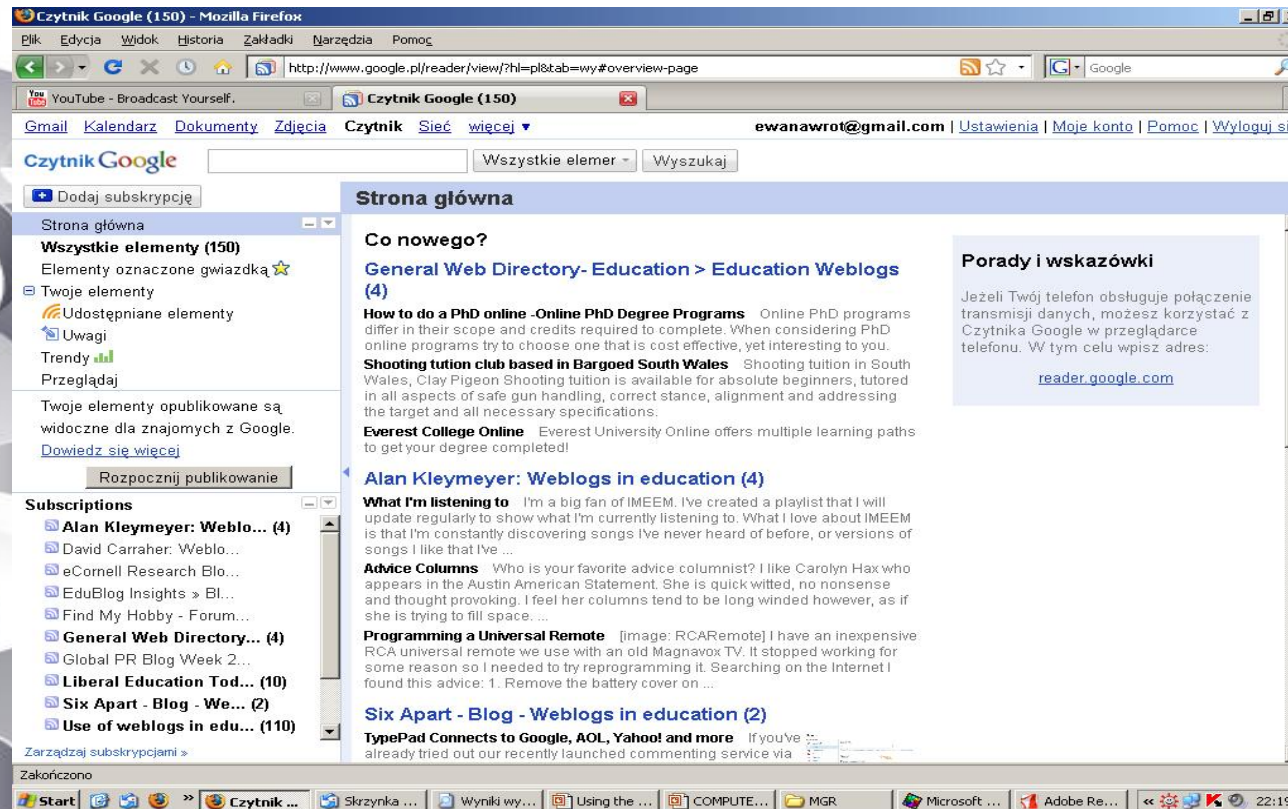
Czytnik Google (150) - Mozilla Firefox

Plik Edycja Widok Historia Zakładki Narzędzia Pomoc

http://www.google.pl/reader/view/?hl=pl&tab=wy#overview-page

Google

YouTube - Broadcast Yourself.

Czytnik Google (150)

Gmail Kalendarz Dokumenty Zdjęcia Czytnik Sieć więcej ▾

ewanawrot@gmail.com | Ustawienia | Moje konto | Pomoc | Wyloguj si

Czytnik Google

Wszystkie elemer

Wyszukaj

Dodaj subskrypcję

Strona główna

Strona główna

Wszystkie elementy (150)

Elementy oznaczone gwiazdką

Twoje elementy

Udostępniane elementy

Uwagi

Trendy

Przeglądaj

Twoje elementy opublikowane są widoczne dla znajomych z Google.

Dowiedz się więcej

Rozpocznij publikowanie

Subscriptions

Alan Kleymeyer: Weblo... (4)

David Carraher: Weblo...

eCornell Research Blo...

EduBlog Insights » Bl...

Find My Hobby - Forum...

General Web Directory... (4)

Global PR Blog Week 2...

Liberal Education Tod... (10)

Six Apart - Blog - We... (2)

Use of weblogs in edu... (110)

Zarządzaj subskrypcjami »

Co nowego?

General Web Directory- Education > Education Weblogs (4)

How to do a PhD online -Online PhD Degree Programs Online PhD programs differ in their scope and credits required to complete. When considering PhD online programs try to choose one that is cost effective, yet interesting to you.

Shooting tution club based in Bargoed South Wales Shooting tuition in South Wales, Clay Pigeon Shooting tuition is available for absolute beginners, tutored in all aspects of safe gun handling, correct stance, alignment and addressing the target and all necessary specifications.

Everest College Online Everest University Online offers multiple learning paths to get your degree completed!

Alan Kleymeyer: Weblogs in education (4)

What I'm listening to I'm a big fan of IMEEM. I've created a playlist that I will update regularly to show what I'm currently listening to. What I love about IMEEM is that I'm constantly discovering songs I've never heard of before, or versions of songs I like that I've ...

Advice Columns Who is your favorite advice columnist? I like Carolyn Hax who appears in the Austin American Statement. She is quick witted, no nonsense and thought provoking. I feel her columns tend to be long winded however, as if she is trying to fill space. ...

Programming a Universal Remote [image: RCARemote] I have an inexpensive RCA universal remote we use with an old Magnavox TV. It stopped working for some reason so I needed to try reprogramming it. Searching on the Internet I found this advice: 1. Remove the battery cover on ...

Six Apart - Blog - Weblogs in education (2)

TypePad Connects to Google, AOL, Yahoo! and more If you've already tried out our recently launched commenting service via

Porady i wskazówki

Jeżeli Twój telefon obsługuje połączenie transmisji danych, możesz korzystać z Czytnika Google w przeglądarce telefonu. W tym celu wpisz adres:

reader.google.com

Zakończono

Start Czytnik ... Skrzynka ... Wyniki wy... Using the ... COMPUTE... MGR Microsoft ... Adobe Re... 22:1